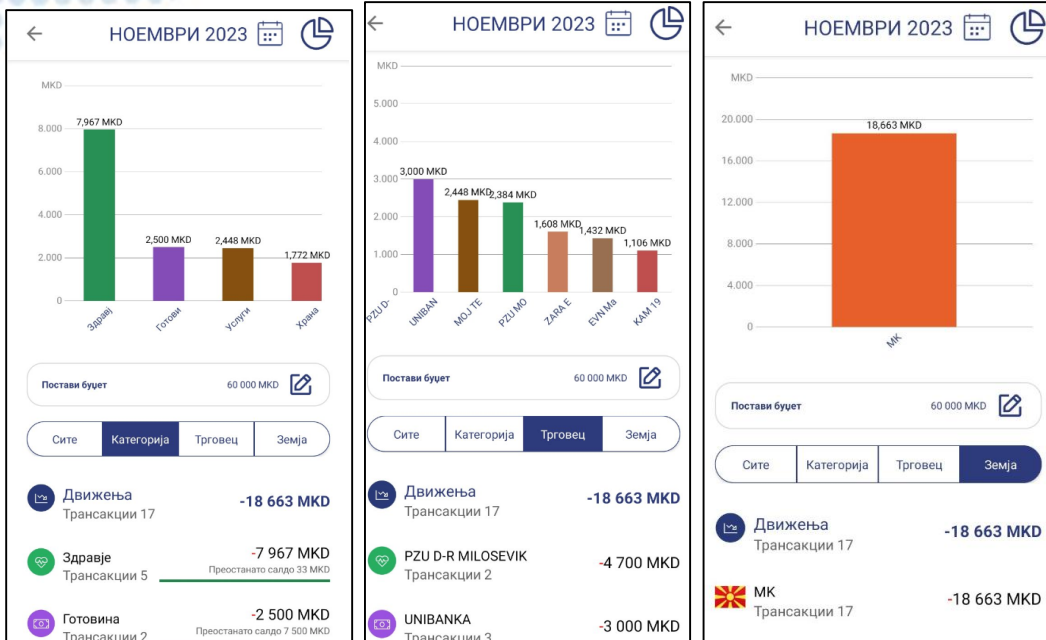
НОЕМВРИ 2023

MKD
8.000
6.000
4.000
2.000
0
7,967 MKD
2,500 MKD
2,448 MKD
1,772 MKD
Здравј
Готови
Услуги
Храна

Постави буџет 60 000 MKD

Сите | Категорија | Трговец | Земја

Движења
Трансакции 17
-18 663 MKD

Здравје
Трансакции 5
-7 967 MKD
Преостанато салдо 33 MKD

Готовина
Трансакции 2
-2 500 MKD
Преостанато салдо 7 500 MKD

НОЕМВРИ 2023

MKD
5.000
4.000
3.000
2.000
1.000
0
3,000 MKD
2,448 MKD
2,384 MKD
1,608 MKD
1,432 MKD
1,106 MKD
PZU D-
UNIBAN
MOJ TE
PZU MO
ZARA E
EVN Ma
KAM 19

Постави буџет 60 000 MKD

Сите | Категорија | Трговец | Земја

Движења
Трансакции 17
-18 663 MKD

PZU D-R MILOSEVIK
Трансакции 2
-4 700 MKD

UNIBANKA
Трансакции 3
-3 000 MKD

НОЕМВРИ 2023

MKD
20.000
16.000
12.000
8.000
4.000
0
18,663 MKD
MK

Постави буџет 60 000 MKD

Сите | Категорија | Трговец | Земја

Движења
Трансакции 17
-18 663 MKD

MK
Трансакции 17
-18 663 MKD